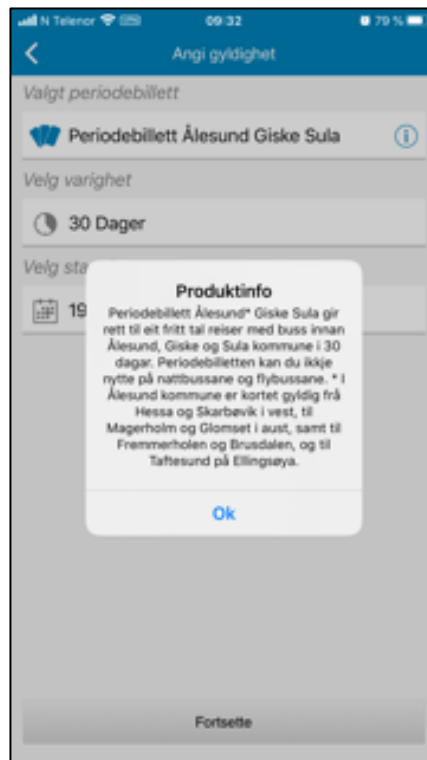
N Telenor 09:32 79 %

Angi gyldighet

Valgt periodebillett

Periodebillett Ålesund Giske Sula

Velg varighet

30 Dager

Velg sta

19

Produktinfo

Periodebillett Ålesund* Giske Sula gir rett til eit fritt tal reiser med buss innan Ålesund, Giske og Sula kommune i 30 dagar. Periodebilletten kan du ikkje nytte på nattbussane og flybussane. * I Ålesund kommune er kortet gyldig frå Hessa og Skarbøvik i vest, til Magerholm og Glomset i aust, samt til Fremmerholen og Brusdalen, og til Taftesund på Ellingsøya.

Ok

Fortsette